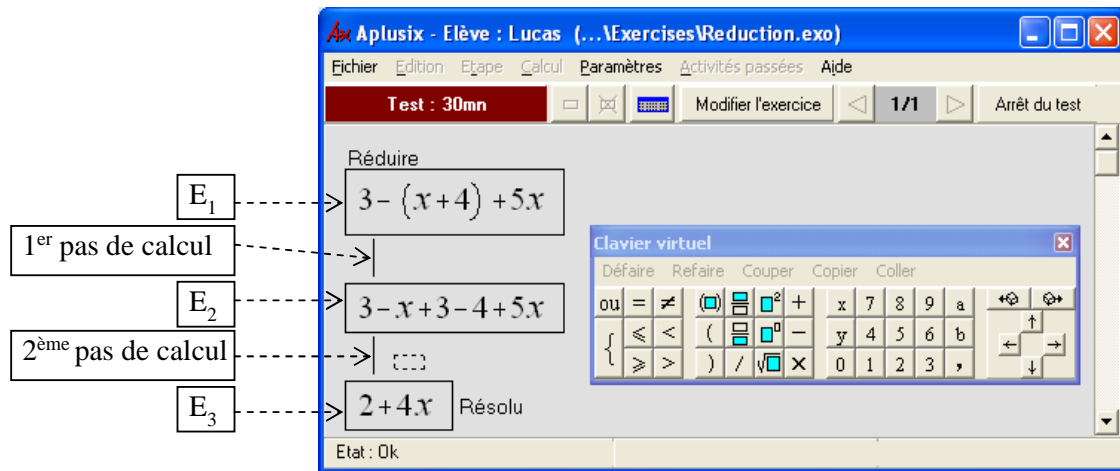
Aplusix - Elève : Lucas (...\Exercises\Reduction.exo)

Fichier Edition Etape Calcul Paramètres Activités passées Aide

Test : 30mn

Modifier l'exercice

1/1

Arrêt du test

Réduire

$E_1$

$3-(x+4)+5x$

1$^{er}$ pas de calcul

$E_2$

$3-x+3-4+5x$

2$^{ème}$ pas de calcul

$E_3$

$2+4x$ Résolu

Clavier virtuel

Défaire Refaire Couper Copier Coller

ou = ≠ + x 7 8 9 a

⩽ < ( − y 4 5 6 b

⩾ > ) / × 0 1 2 3 ,

Etat : Ok